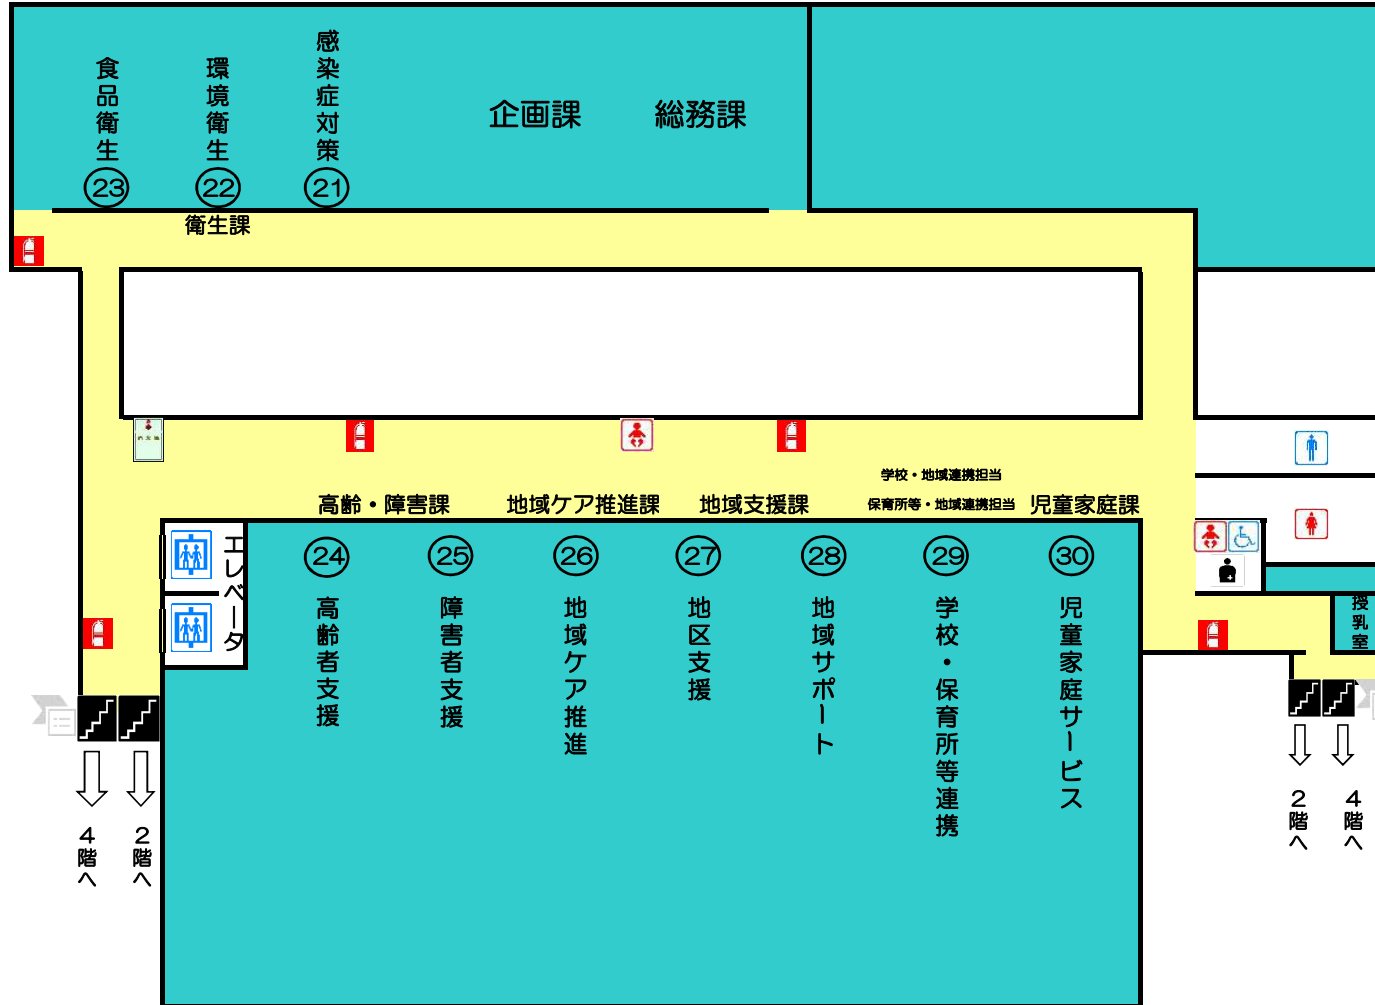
食品衛生
㉓

環境衛生
㉒

感染症対策
㉑

企画課

総務課

衛生課

学校・地域連携担当

高齢・障害課　地域ケア推進課　地域支援課　保育所等・地域連携担当　児童家庭課

エレベータ

㉔
高齢者支援

㉕
障害者支援

㉖
地域ケア推進

㉗
地区支援

㉘
地域サポート

㉙
学校・保育所等連携

㉚
児童家庭サービス

授乳室

4階へ　2階へ

2階へ　4階へ